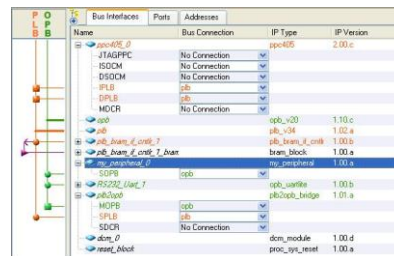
| P L B | O P B |
|---|---|

Bus Interfaces | Ports | Addresses

| Name | Bus Connection | IP Type | IP Version |
|---|---|---|---|
| ppc405_0 | | ppc405 | 2.00.c |
| JTAGPPC | No Connection | | |
| ISOCM | No Connection | | |
| DSOCM | No Connection | | |
| IPLB | plb | | |
| DPLB | plb | | |
| MDCR | No Connection | | |
| opb | | opb_v20 | 1.10.c |
| plb | | plb_v34 | 1.02.a |
| plb_bram_if_cntlr_1 | | plb_bram_if_cntlr | 1.00.b |
| plb_bram_if_cntlr_1_bram | | bram_block | 1.00.a |
| my_peripheral_0 | | my_peripheral | 1.00.a |
| SOPB | opb | | |
| RS232_Uart_1 | | opb_uartlite | 1.00.b |
| plb2opb | | plb2opb_bridge | 1.01.a |
| MOPB | opb | | |
| SPLB | plb | | |
| SDCR | No Connection | | |
| dcm_0 | | dcm_module | 1.00.d |
| reset_block | | proc_sys_reset | 1.00.a |